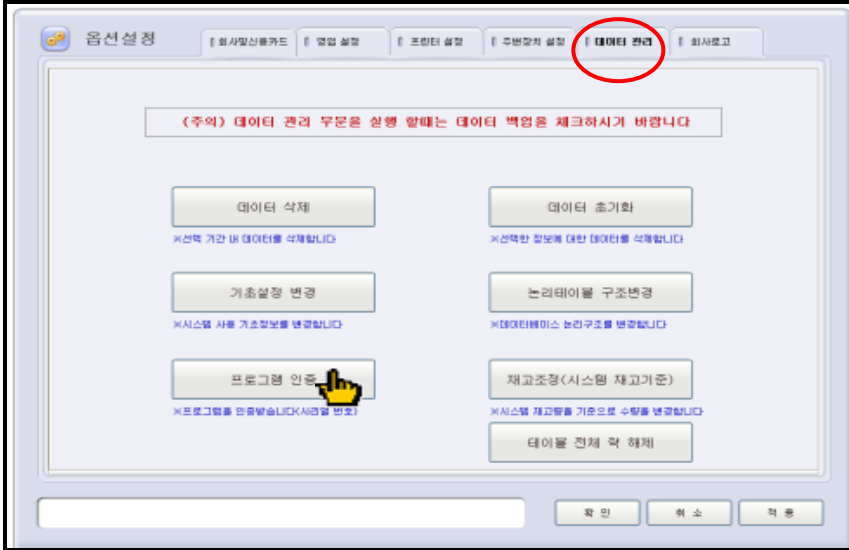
옵션설정

회사및신용카드 | 영업 설정 | 프린터 설정 | 주변장치 설정 | 데이터 관리 | 회사로고

(주의) 데이터 관리 부분을 실행 할때는 데이터 백업을 체크하시기 바랍니다

데이터 삭제
※선택 기간 내 데이터를 삭제합니다

데이터 초기화
※선택한 정보에 대한 데이터를 삭제합니다

기초설정 변경
※시스템 사용 기초정보를 변경합니다

논리테이블 구조변경
※데이터베이스 논리구조를 변경합니다

프로그램 인증
※프로그램을 인증받습니다(시리얼 번호)

재고조정(시스템 재고기준)
※시스템 재고량을 기준으로 수량을 변경합니다

테이블 전체 락 해제

확 인 | 취 소 | 적 용